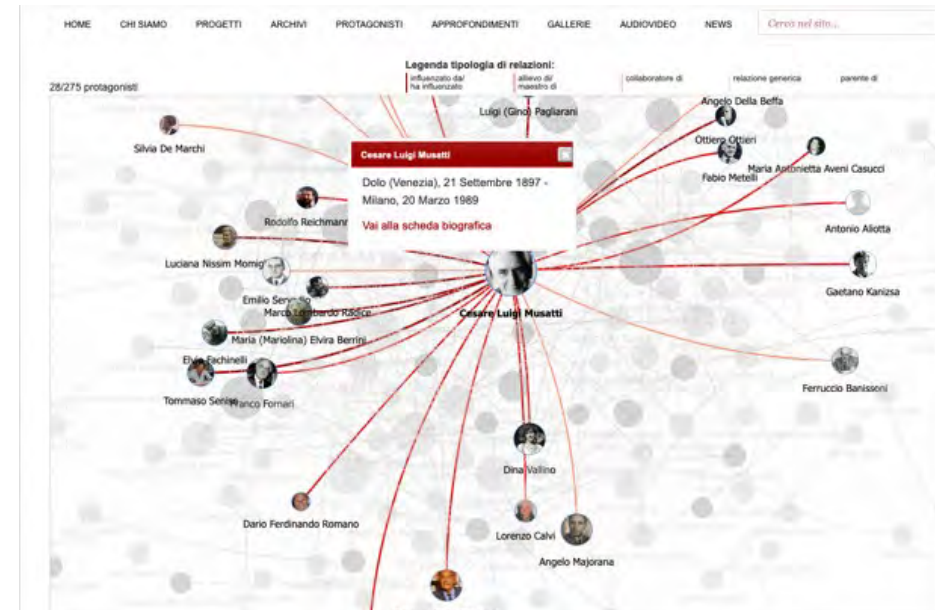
HOME CHI SIAMO PROGETTI ARCHIVI PROTAGONISTI APPROFONDIMENTI GALLERIE AUDIOVIDEO NEWS Cerca nel sito...

Legenda tipologia di relazioni:
influenzato da/ ha influenzato
allievo di/ maestro di
collaboratore di
relazione generica
parente di

28/275 protagonisti

Luigi (Gino) Pagliarani
Angelo Della Beffa
Silvia De Marchi
Ottiero Ottieri
Fabio Metelli
Maria Antonietta Aveni Casucci
Cesare Luigi Musatti
Dolo (Venezia), 21 Settembre 1897 - Milano, 20 Marzo 1989
Vai alla scheda biografica
Rodolfo Reichmann
Antonio Aliotta
Luciana Nissim Momig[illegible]
Gaetano Kanizsa
Emilio Serv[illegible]
Marco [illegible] Radice
Cesare Luigi Musatti
Maria (Mariolina) Elvira Berrini
Elvio Fachinelli
Ferruccio Banissoni
Tommaso Senise
Franco Fornari
Dina Vallino
Dario Ferdinando Romano
Lorenzo Calvi
Angelo Majorana